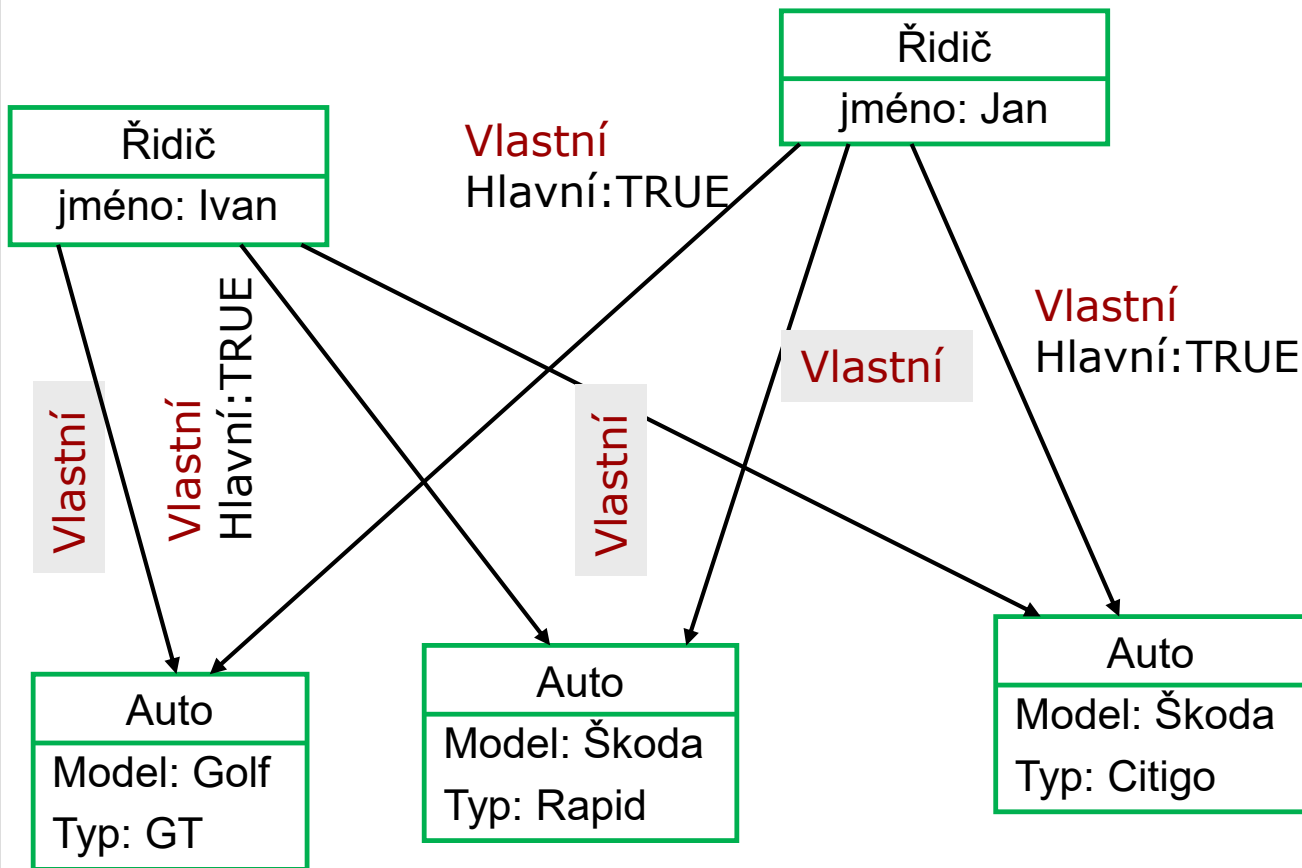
Řidič
jméno: Jan

Řidič
jméno: Ivan

Vlastní
Hlavní:TRUE

Vlastní
Hlavní:TRUE

Vlastní

Vlastní

Vlastní
Hlavní:TRUE

Vlastní

Auto
Model: Golf
Typ: GT

Auto
Model: Škoda
Typ: Rapid

Auto
Model: Škoda
Typ: Citigo